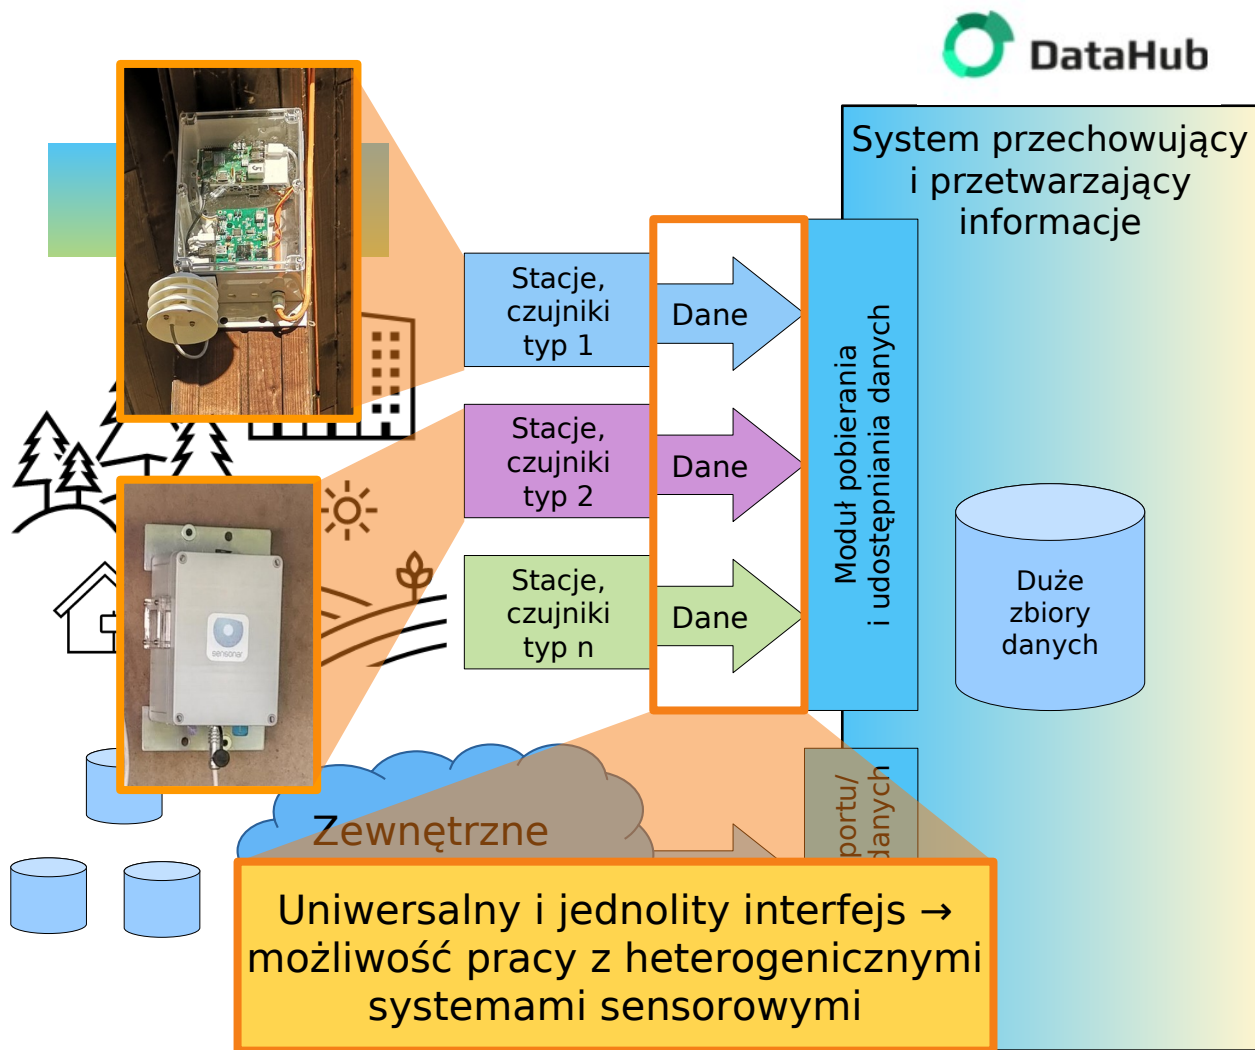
DataHub

System przechowujący i przetwarzający informacje

Stacje, czujniki typ 1

Dane

Stacje, czujniki typ 2

Dane

Stacje, czujniki typ n

Dane

Moduł pobierania i udostępniania danych

Duże zbiory danych

portu/ danych

Zewnętrzne

sensonar

Uniwersalny i jednolity interfejs → możliwość pracy z heterogenicznymi systemami sensorowymi